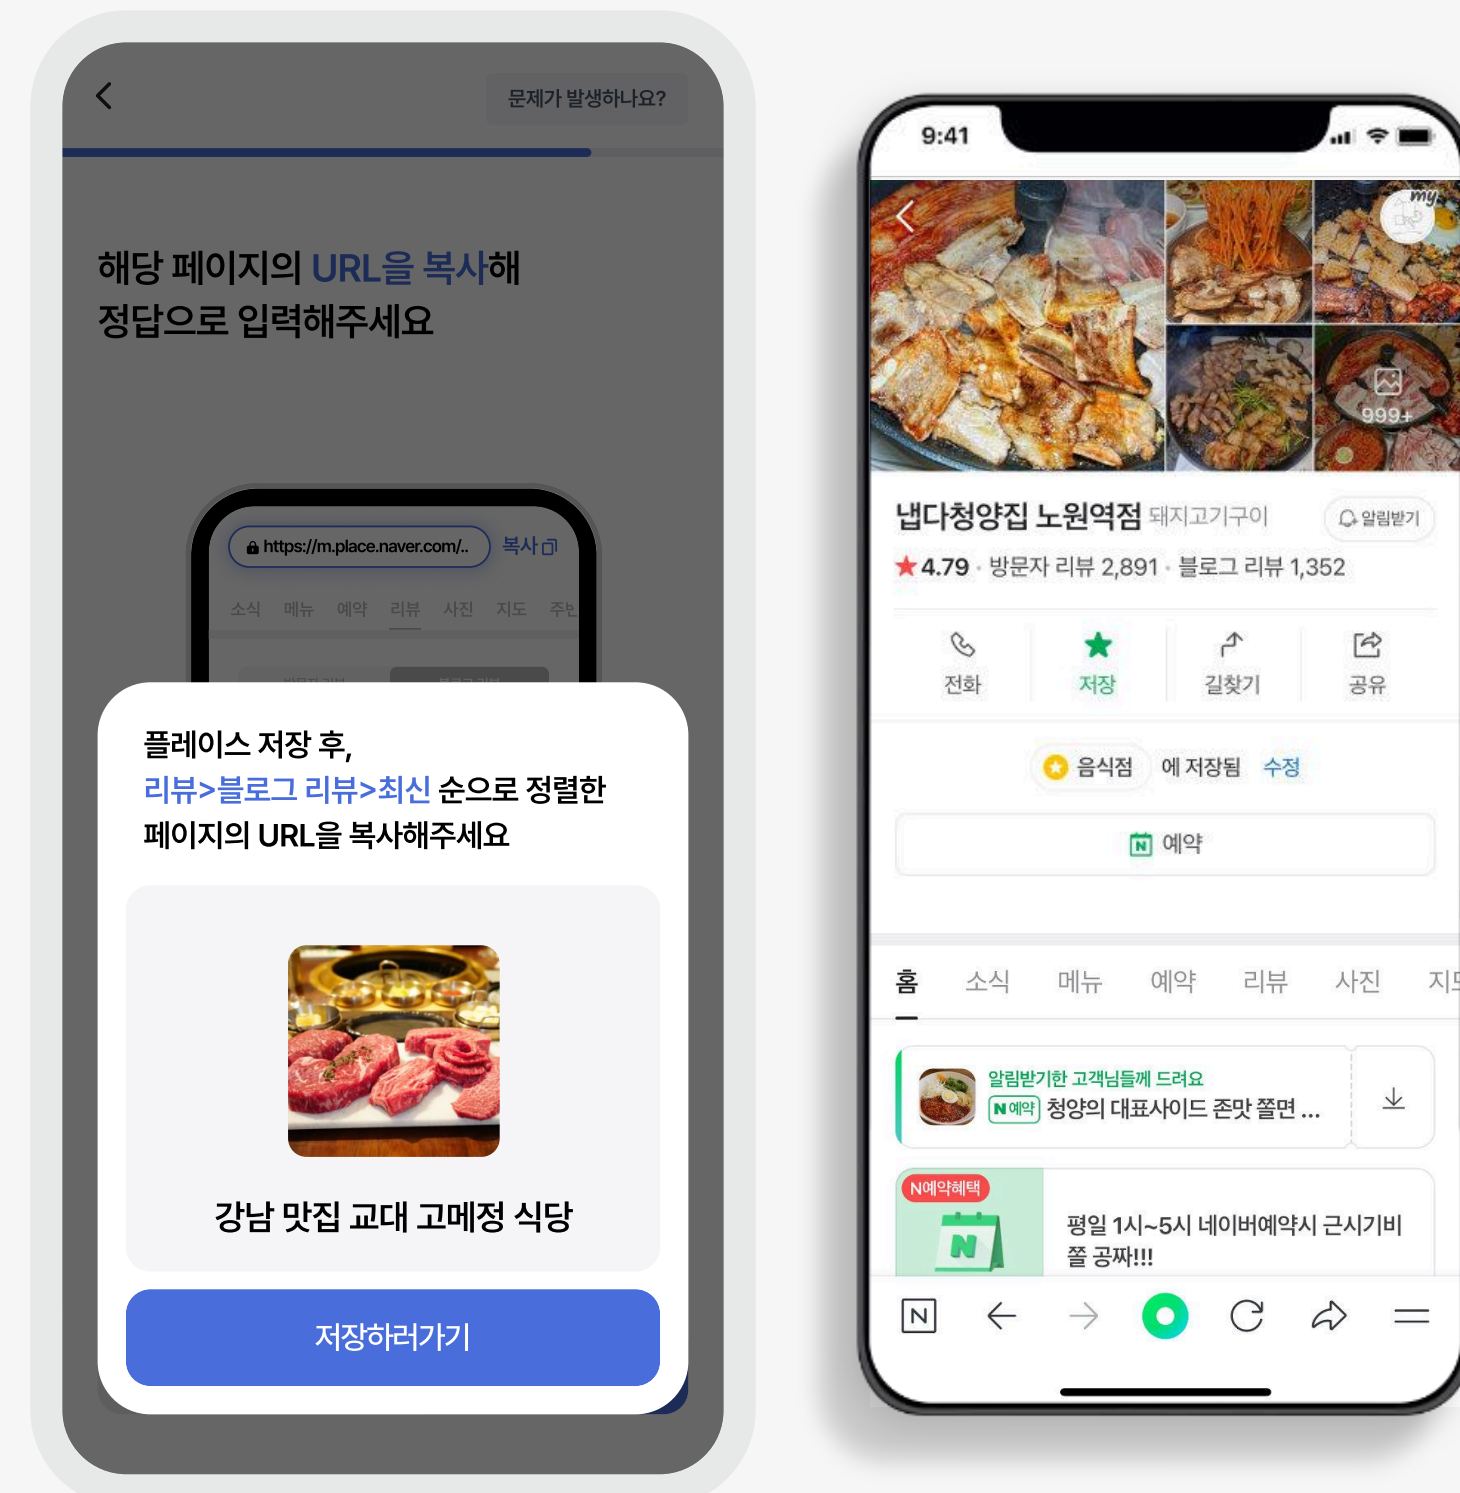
문제가 발생하나요?

해당 페이지의 URL을 복사해
정답으로 입력해주세요

https://m.place.naver.com/.. 복사

소식 메뉴 예약 리뷰 사진 지도 주변

플레이스 저장 후,
리뷰>블로그 리뷰>최신 순으로 정렬한
페이지의 URL을 복사해주세요

강남 맛집 교대 고메정 식당

저장하러가기

9:41

my

999+

냅다청양집 노원역점 돼지고기구이 알림받기

★4.79 · 방문자 리뷰 2,891 · 블로그 리뷰 1,352

전화 저장 길찾기 공유

음식점 에 저장됨 수정

예약

홈 소식 메뉴 예약 리뷰 사진 지도

알림받기한 고객님들께 드려요
N예약 청양의 대표사이드 존맛 쫄면 ...

N예약혜택
평일 1시~5시 네이버예약시 근시기비 쫄 공짜!!!